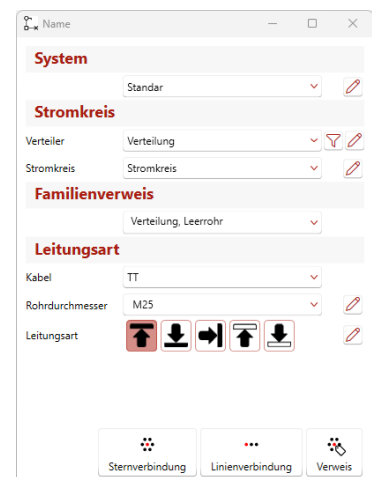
Name

System

Standar

Stromkreis

Verteiler
Verteilung

Stromkreis
Stromkreis

Familienverweis

Verteilung, Leerrohr

Leitungsart

Kabel
TT

Rohrdurchmesser
M25

Leitungsart

Sternverbindung
Linienverbindung
Verweis